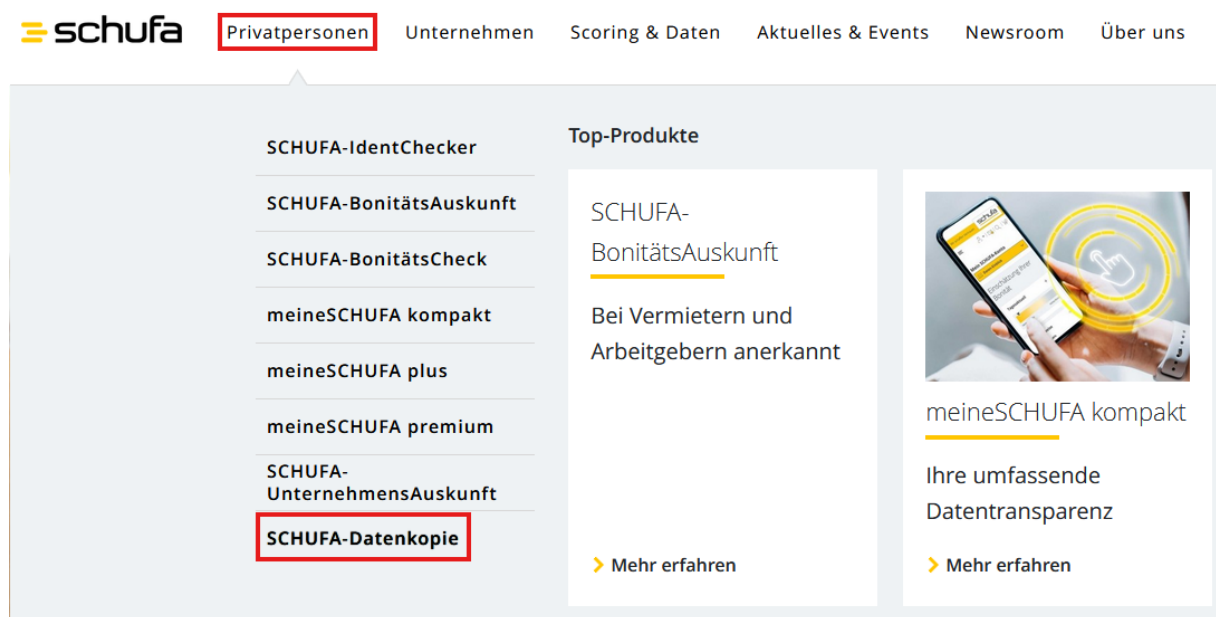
schufa

Privatpersonen Unternehmen Scoring & Daten Aktuelles & Events Newsroom Über uns

SCHUFA-IdentChecker

SCHUFA-BonitätsAuskunft

SCHUFA-BonitätsCheck

meineSCHUFA kompakt

meineSCHUFA plus

meineSCHUFA premium

SCHUFA-UnternehmensAuskunft

SCHUFA-Datenkopie

Top-Produkte

SCHUFA-BonitätsAuskunft

Bei Vermietern und Arbeitgebern anerkannt

Mehr erfahren

meineSCHUFA kompakt

Ihre umfassende Datentransparenz

Mehr erfahren